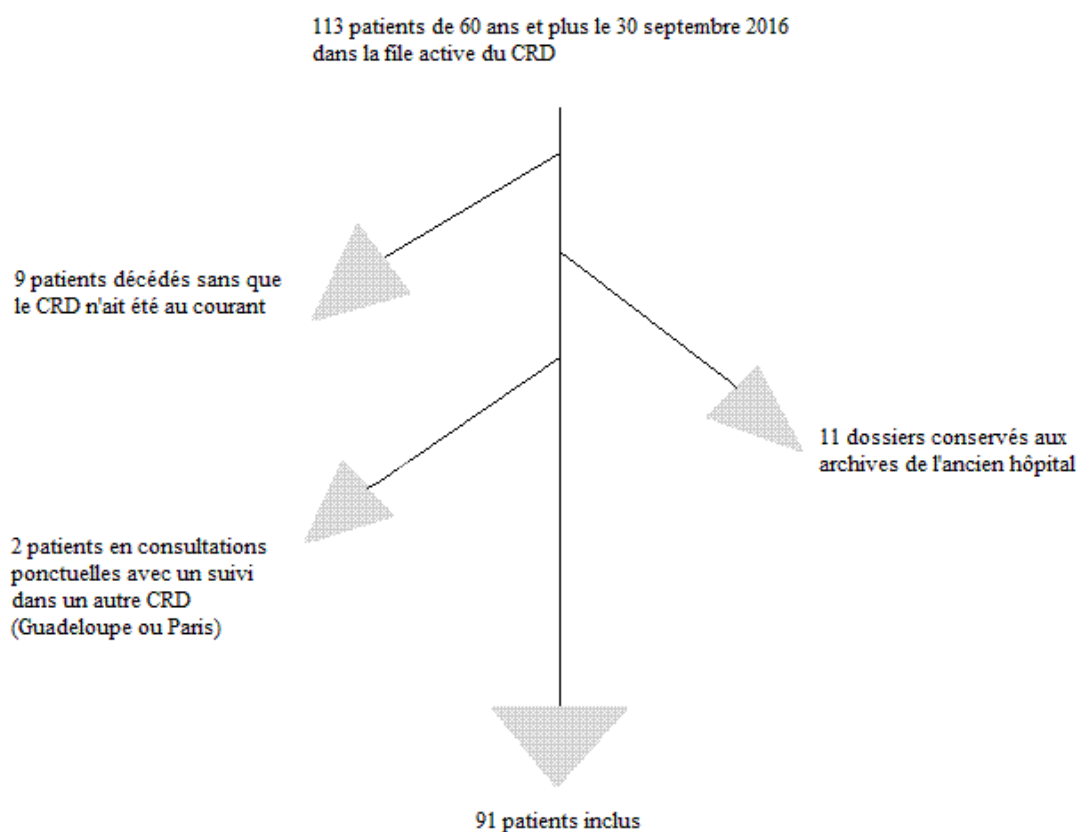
113 patients de 60 ans et plus le 30 septembre 2016 dans la file active du CRD

9 patients décédés sans que le CRD n'ait été au courant

11 dossiers conservés aux archives de l'ancien hôpital

2 patients en consultations ponctuelles avec un suivi dans un autre CRD (Guadeloupe ou Paris)

91 patients inclus